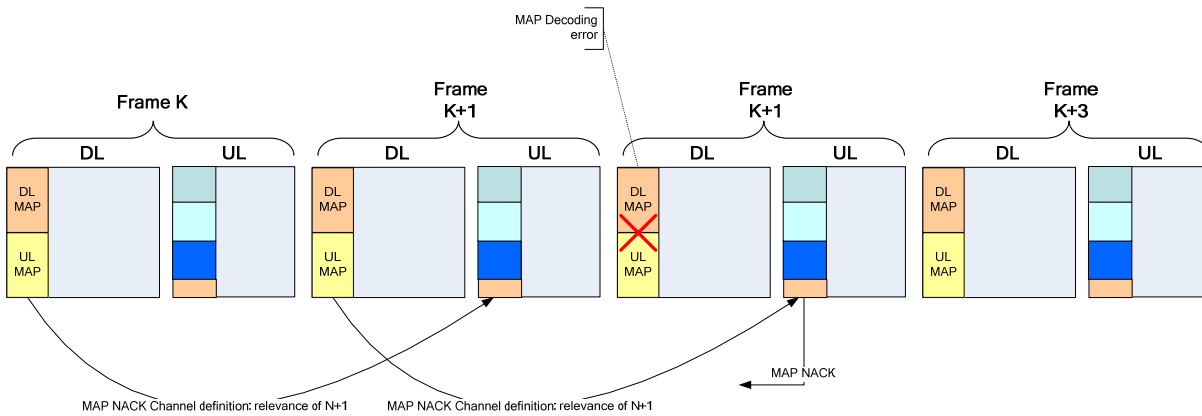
MAP Decoding error

Frame K

DL

UL

DL MAP

UL MAP

Frame K+1

DL

UL

DL MAP

UL MAP

Frame K+1

DL

UL

DL MAP

UL MAP

Frame K+3

DL

UL

DL MAP

UL MAP

MAP NACK

MAP NACK Channel definition: relevance of N+1

MAP NACK Channel definition: relevance of N+1